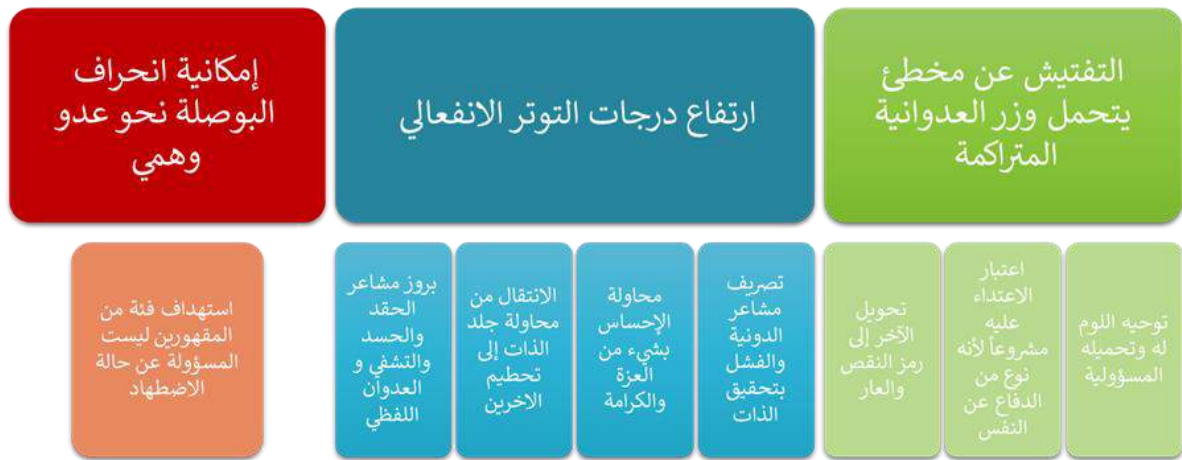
التفتيش عن مخطئ يتحمل وزر العدوانية المتراكمة

ارتفاع درجات التوتر الانفعالي

إمكانية انحراف البوصلة نحو عدو وهمي

توجيه اللوم له وتحميله المسؤولية

اعتبار الاعتداء عليه مشروعاً لأنه نوع من الدفاع عن النفس

تحويل الآخر إلى رمز النقص والعار

تصريف مشاعر الدونية والفشل بتحقيق الذات

محاولة الإحساس بشيء من العزة والكرامة

الانتقال من محاولة جلد الذات إلى تحطيم الاخرين

بروز مشاعر الحقد والحسد والتشفي و العدوان اللفظي

استهداف فئة من المقهورين ليست المسؤولة عن حالة الاضطهاد